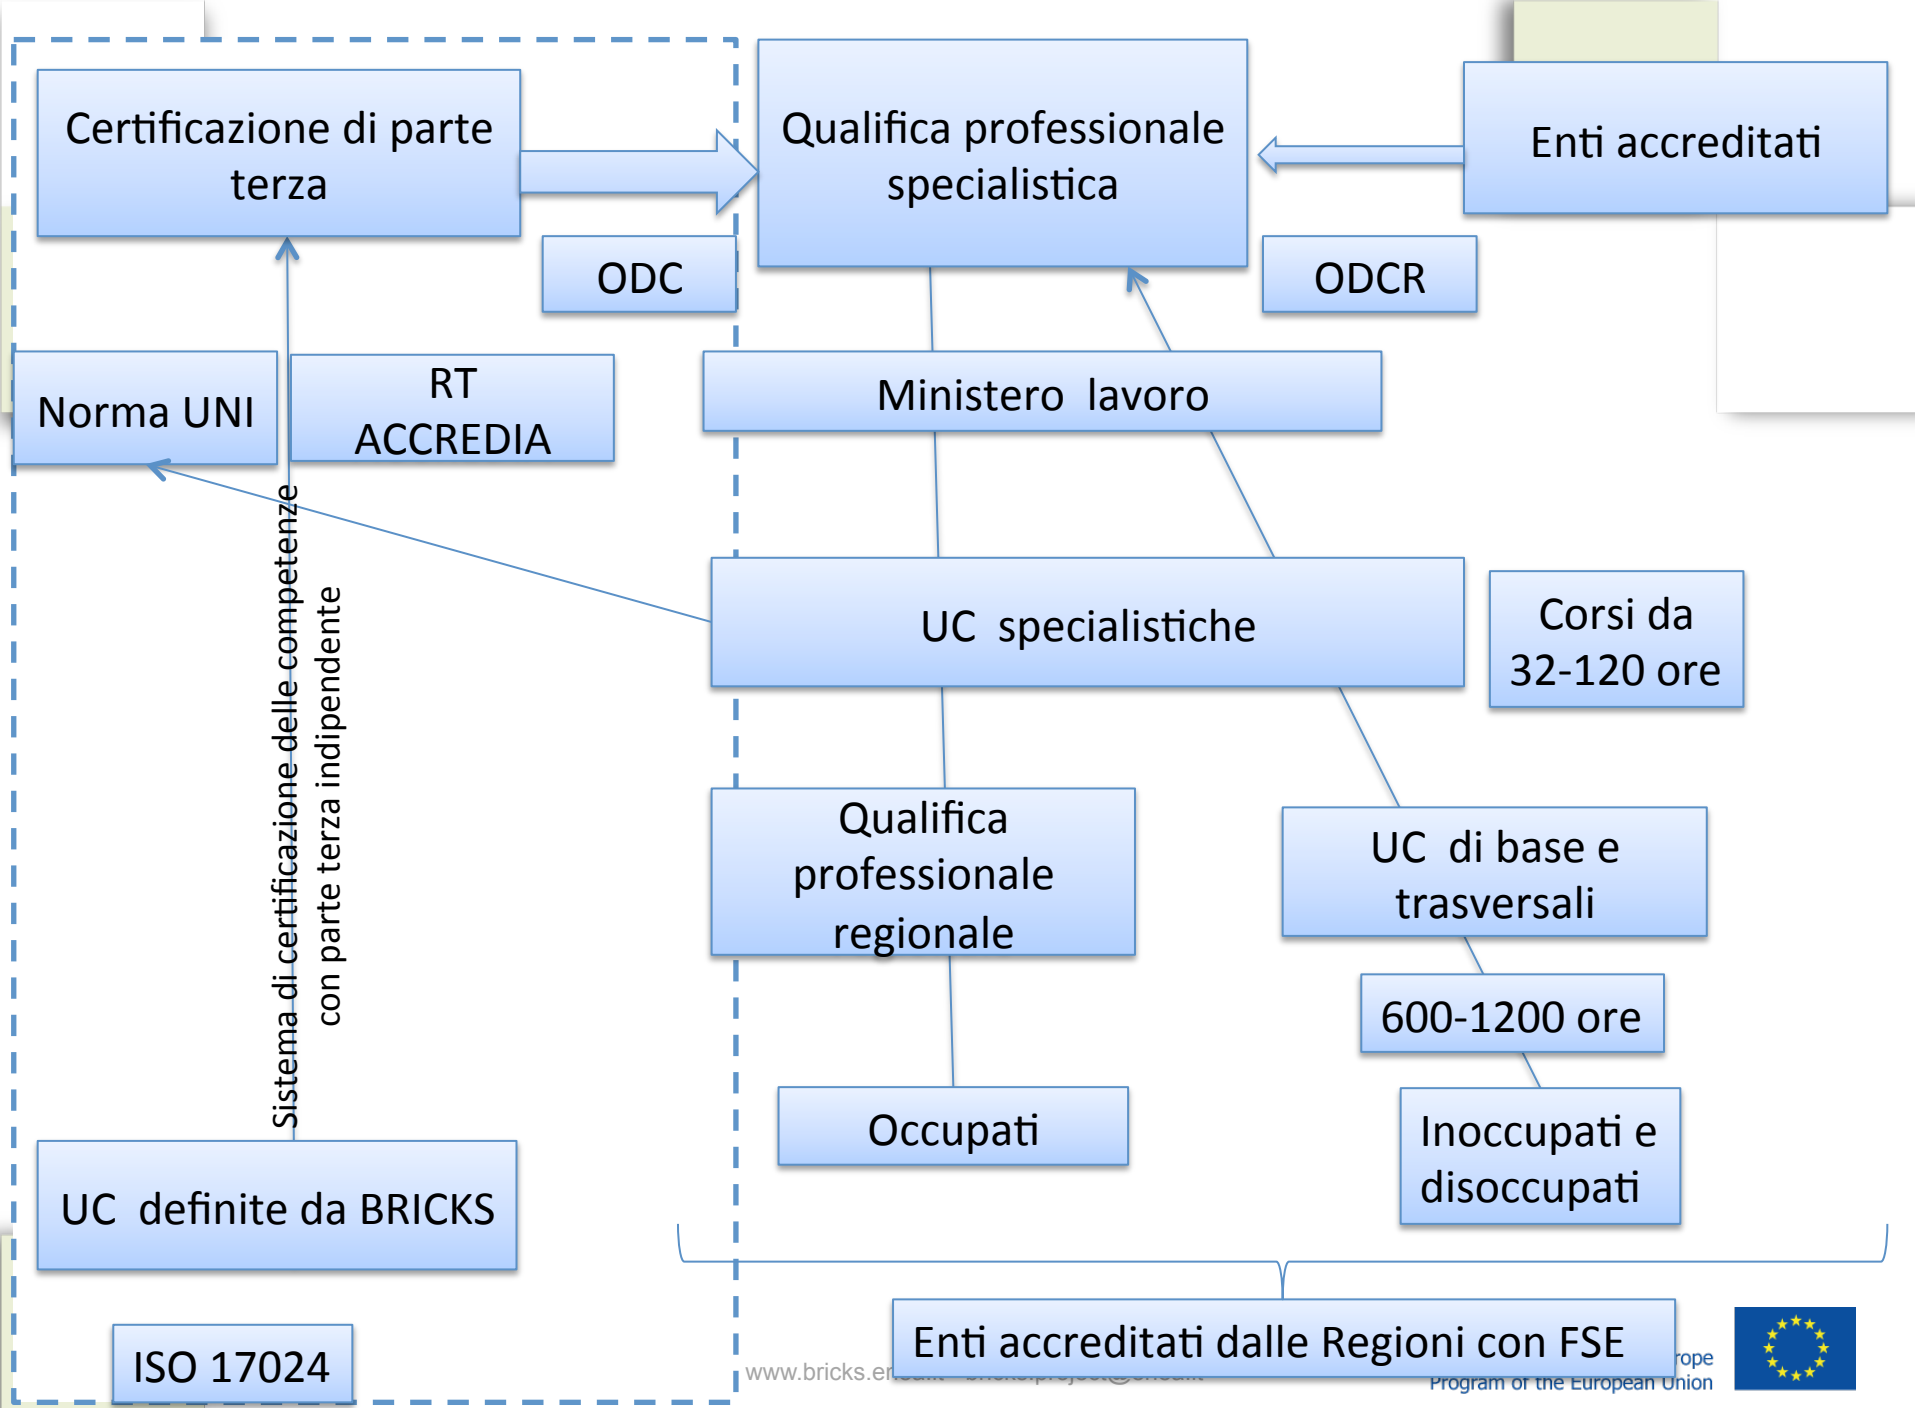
Certificazione di parte terza

Qualifica professionale specialistica

Enti accreditati

ODC

ODCR

Norma UNI

RT ACCREDIA

Ministero lavoro

Sistema di certificazione delle competenze con parte terza indipendente

UC specialistiche

Corsi da 32-120 ore

Qualifica professionale regionale

UC di base e trasversali

600-1200 ore

Occupati

Inoccupati e disoccupati

UC definite da BRICKS

ISO 17024

www.bricks.e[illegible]

Enti accreditati dalle Regioni con FSE

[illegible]rope
Program of the European Union